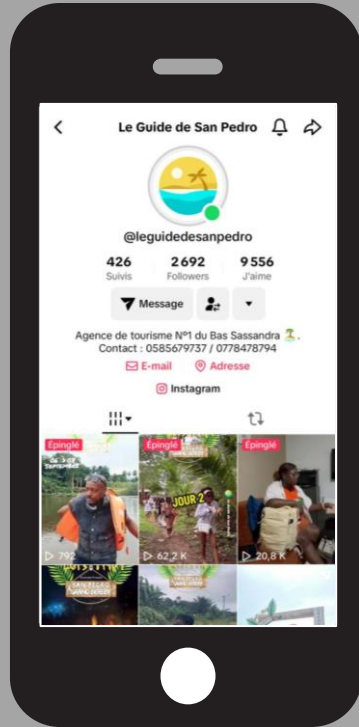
Le Guide de San Pedro

@leguidedesanpedro

426
Suivis

2 692
Followers

9 556
J'aime

Message

Agence de tourisme N°1 du Bas Sassandra 🏝️.
Contact : 0585679737 / 0778478794

E-mail
Adresse

Instagram

Épinglé
792

Épinglé
JOUR 2
62,2 K

Épinglé
20,8 K